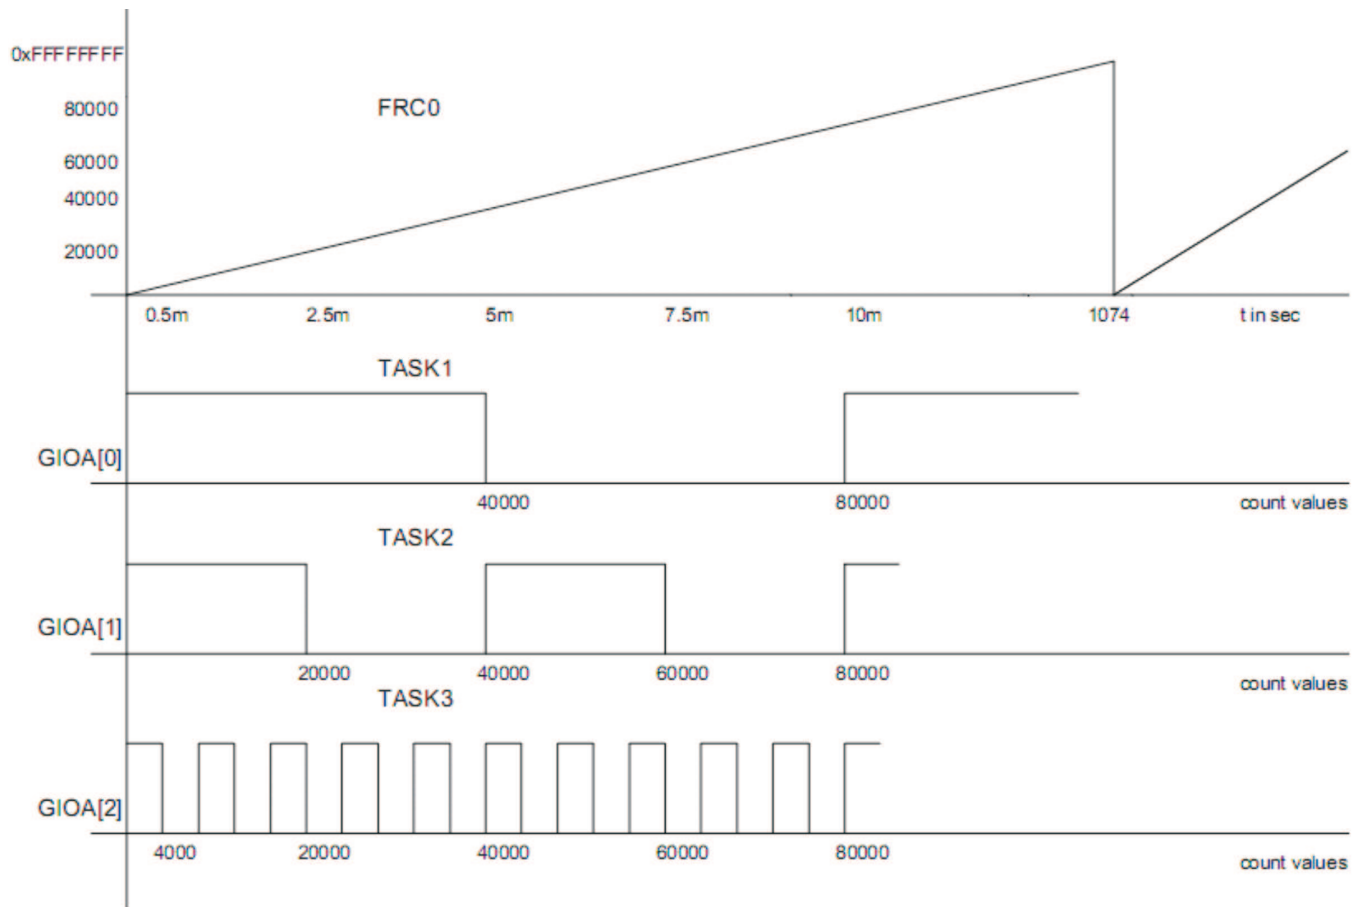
0xFFFFFFFF
80000
60000
40000
20000
FRC0
0.5m
2.5m
5m
7.5m
10m
1074
t in sec

TASK1
GIOA[0]
40000
80000
count values

TASK2
GIOA[1]
20000
40000
60000
80000
count values

TASK3
GIOA[2]
4000
20000
40000
60000
80000
count values